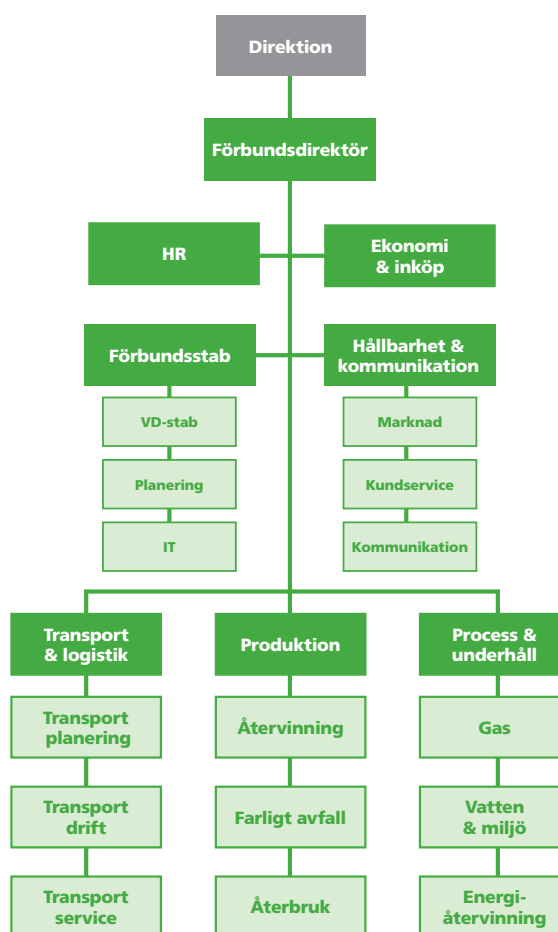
Direktion

Förbundsdirektör

HR

Ekonomi & inköp

Förbundsstab

VD-stab

Planering

IT

Hållbarhet & kommunikation

Marknad

Kundservice

Kommunikation

Transport & logistik

Transport planering

Transport drift

Transport service

Produktion

Återvinning

Farligt avfall

Återbruk

Process & underhåll

Gas

Vatten & miljö

Energiåtervinning